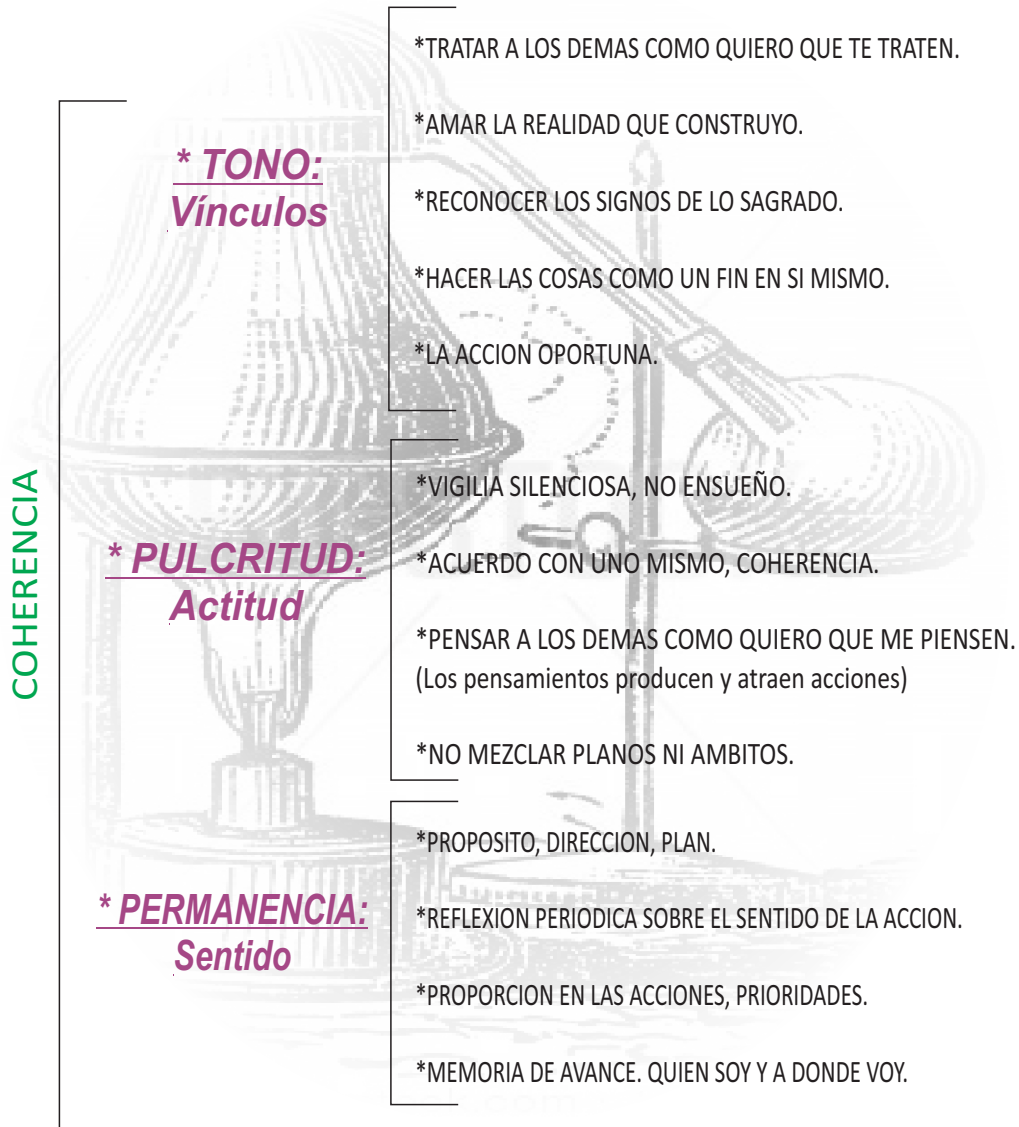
COHERENCIA

* TONO:
Vínculos

*TRATAR A LOS DEMAS COMO QUIERO QUE TE TRATEN.

*AMAR LA REALIDAD QUE CONSTRUYO.

*RECONOCER LOS SIGNOS DE LO SAGRADO.

*HACER LAS COSAS COMO UN FIN EN SI MISMO.

*LA ACCION OPORTUNA.

* PULCRITUD:
Actitud

*VIGILIA SILENCIOSA, NO ENSUEÑO.

*ACUERDO CON UNO MISMO, COHERENCIA.

*PENSAR A LOS DEMAS COMO QUIERO QUE ME PIENSEN.
(Los pensamientos producen y atraen acciones)

*NO MEZCLAR PLANOS NI AMBITOS.

* PERMANENCIA:
Sentido

*PROPOSITO, DIRECCION, PLAN.

*REFLEXION PERIODICA SOBRE EL SENTIDO DE LA ACCION.

*PROPORCION EN LAS ACCIONES, PRIORIDADES.

*MEMORIA DE AVANCE. QUIEN SOY Y A DONDE VOY.